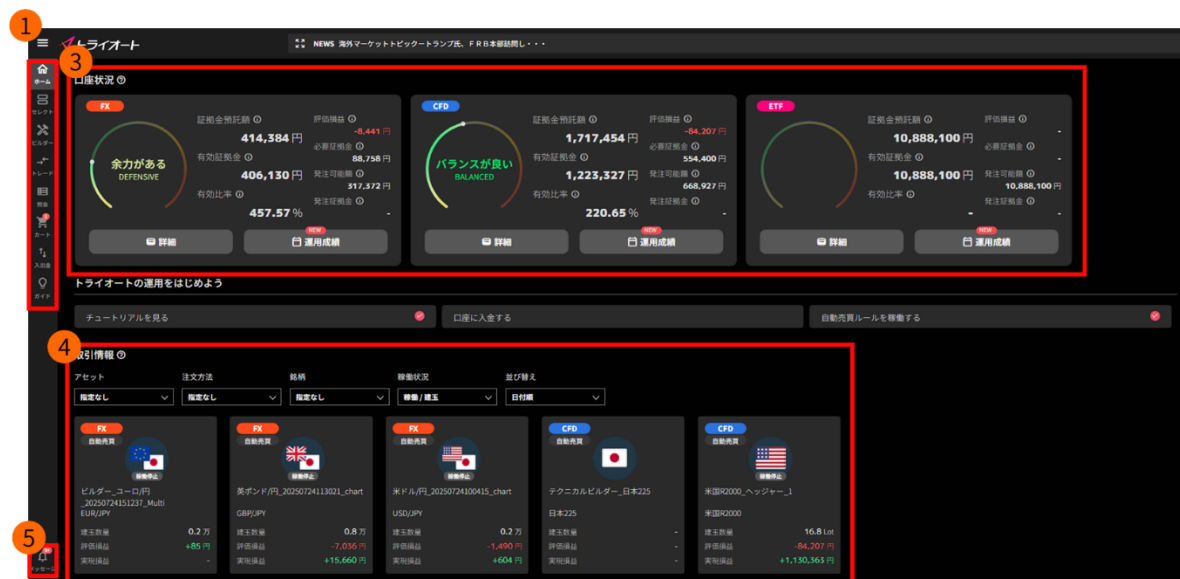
1

トライオート

NEWS 海外マーケットトピック－トランプ氏、ＦＲＢ本部訪問し・・・

ホーム
セレクト
ビルダー
トレード
現金
カート
入出金
ガイド

3

口座状況 ?

FX
余力がある
DEFENSIVE
証拠金預託額 ⓘ
414,384 円
有効証拠金 ⓘ
406,130 円
有効比率 ⓘ
457.57 %
評価損益 ⓘ
-8,441 円
必要証拠金 ⓘ
88,758 円
発注可能額 ⓘ
317,372 円
発注証拠金 ⓘ
-
詳細
NEW
運用成績

CFD
バランスが良い
BALANCED
証拠金預託額 ⓘ
1,717,454 円
有効証拠金 ⓘ
1,223,327 円
有効比率 ⓘ
220.65 %
評価損益 ⓘ
-84,207 円
必要証拠金 ⓘ
554,400 円
発注可能額 ⓘ
668,927 円
発注証拠金 ⓘ
-
詳細
NEW
運用成績

ETF
証拠金預託額 ⓘ
10,888,100 円
有効証拠金 ⓘ
10,888,100 円
有効比率 ⓘ
- %
評価損益 ⓘ
-
必要証拠金 ⓘ
-
発注可能額 ⓘ
10,888,100 円
発注証拠金 ⓘ
-
詳細
NEW
運用成績

トライオートの運用をはじめよう

チュートリアルを見る
口座に入金する
自動売買ルールを稼働する

4

取引情報 ?

アセット
指定なし
注文方法
指定なし
銘柄
指定なし
稼働状況
稼働 / 建玉
並び替え
日付順

FX
自動売買
稼働停止
ビルダー_ユーロ/円_20250724151237_Multi
EUR/JPY
建玉数量 0.2 万
評価損益 +85 円
実現損益 -

FX
自動売買
稼働停止
英ポンド/円_20250724113021_chart
GBP/JPY
建玉数量 0.8 万
評価損益 -7,036 円
実現損益 +15,660 円

FX
自動売買
稼働停止
米ドル/円_20250724100415_chart
USD/JPY
建玉数量 0.2 万
評価損益 -1,490 円
実現損益 +604 円

CFD
自動売買
テクニカルビルダー_日本225
日本225
建玉数量 -
評価損益 -
実現損益 -

CFD
自動売買
稼働停止
米国R2000_ヘッジャー_1
米国R2000
建玉数量 16.8 Lot
評価損益 -84,207 円
実現損益 +1,130,363 円

5

メッセージ